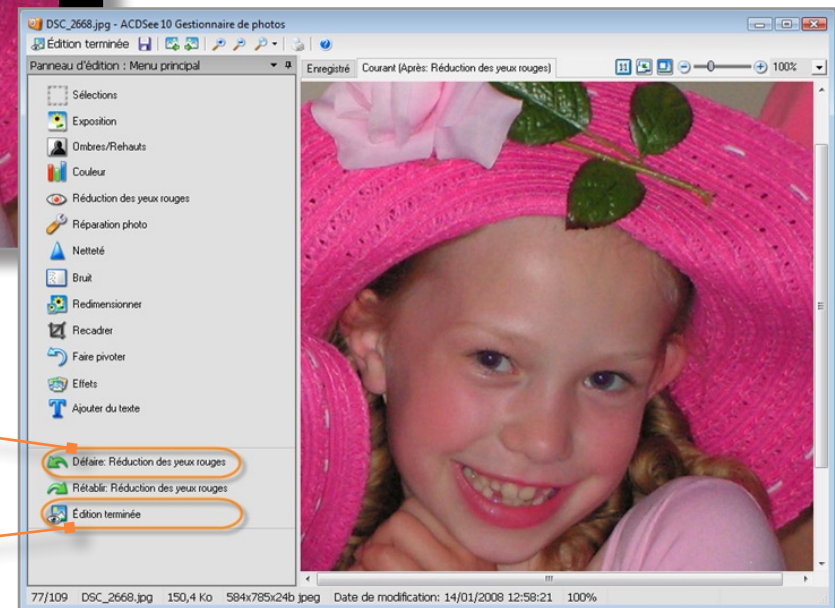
DSC_2668.jpg - ACDSee 10 Gestionnaire de photos

Édition terminée

Panneau d'édition : Menu principal

Enregistré | Courant (Après: Réduction des yeux rouges)

100%

Sélections
Exposition
Ombres/Rehauts
Couleur
Réduction des yeux rouges
Réparation photo
Netteté
Bruit
Redimensionner
Recadrer
Faire pivoter
Effets
Ajouter du texte

Défaire: Réduction des yeux rouges
Rétablir: Réduction des yeux rouges
Édition terminée

77/109 | DSC_2668.jpg | 150,4 Ko | 584x785x24b jpeg | Date de modification: 14/01/2008 12:58:21 | 100%